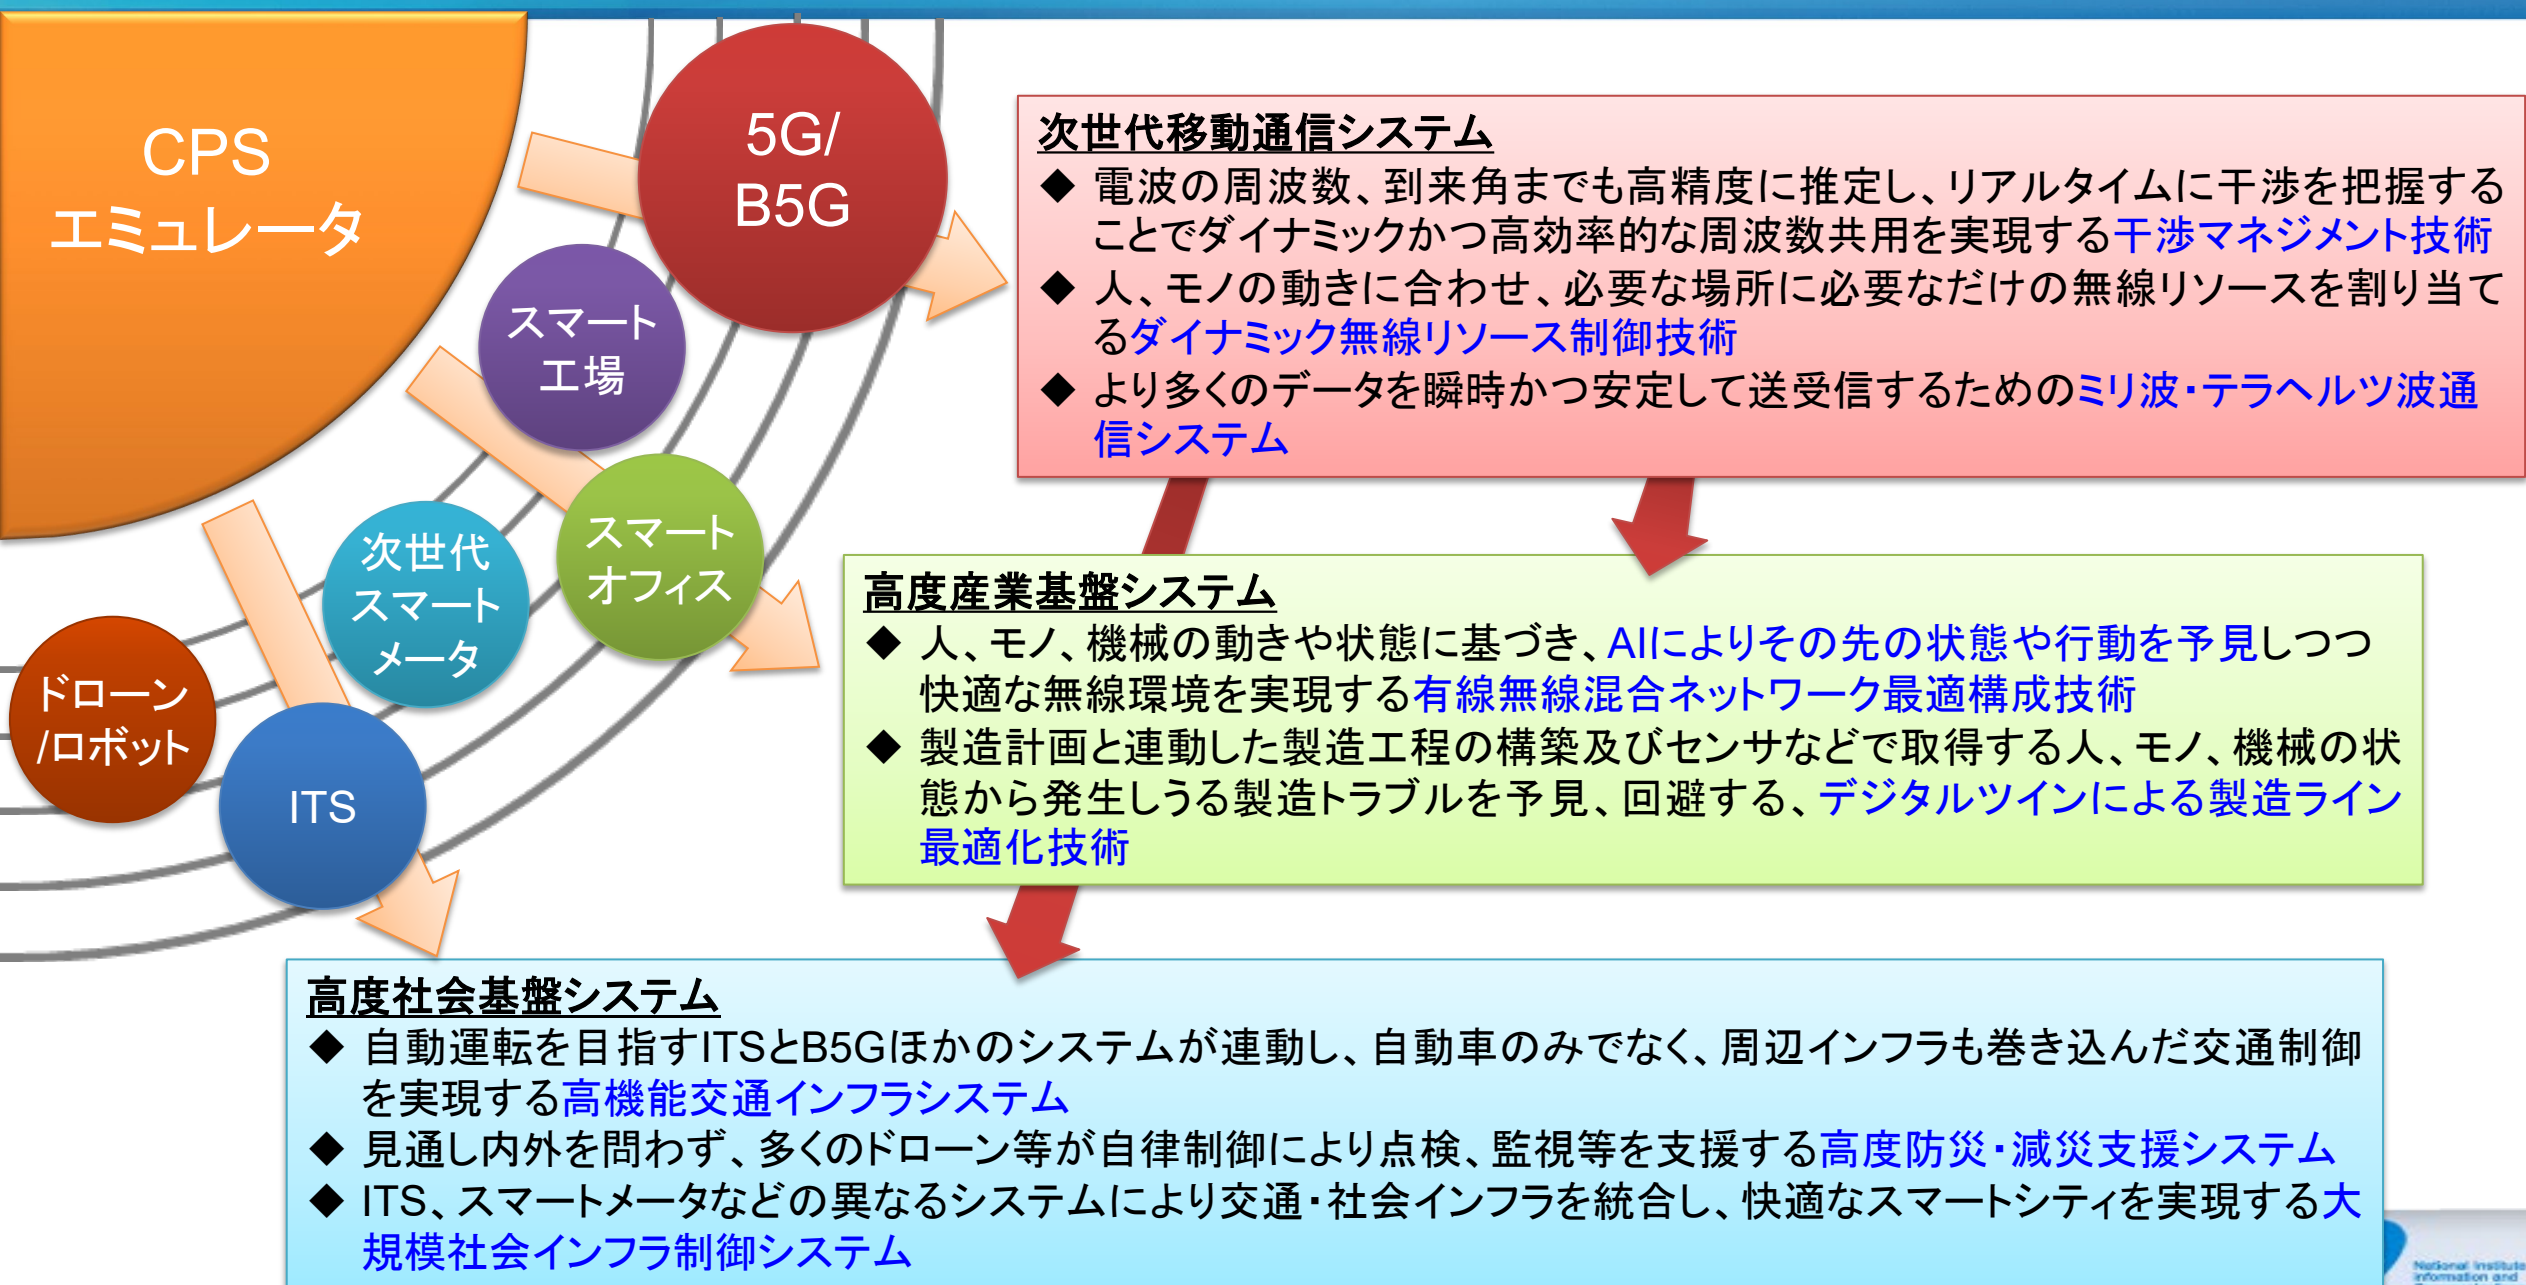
CPS
エミュレータ

5G/
B5G

スマート
工場

スマート
オフィス

次世代
スマート
メータ

ドローン
/ロボット

ITS

次世代移動通信システム
◆ 電波の周波数、到来角までも高精度に推定し、リアルタイムに干渉を把握することでダイナミックかつ高効率的な周波数共用を実現する干渉マネジメント技術
◆ 人、モノの動きに合わせ、必要な場所に必要なだけの無線リソースを割り当てるダイナミック無線リソース制御技術
◆ より多くのデータを瞬時かつ安定して送受信するためのミリ波・テラヘルツ波通信システム

高度産業基盤システム
◆ 人、モノ、機械の動きや状態に基づき、AIによりその先の状態や行動を予見しつつ快適な無線環境を実現する有線無線混合ネットワーク最適構成技術
◆ 製造計画と連動した製造工程の構築及びセンサなどで取得する人、モノ、機械の状態から発生しうる製造トラブルを予見、回避する、デジタルツインによる製造ライン最適化技術

高度社会基盤システム
◆ 自動運転を目指すITSとB5Gほかのシステムが連動し、自動車のみでなく、周辺インフラも巻き込んだ交通制御を実現する高機能交通インフラシステム
◆ 見通し内外を問わず、多くのドローン等が自律制御により点検、監視等を支援する高度防災・減災支援システム
◆ ITS、スマートメータなどの異なるシステムにより交通・社会インフラを統合し、快適なスマートシティを実現する大規模社会インフラ制御システム

National Institute
Information and